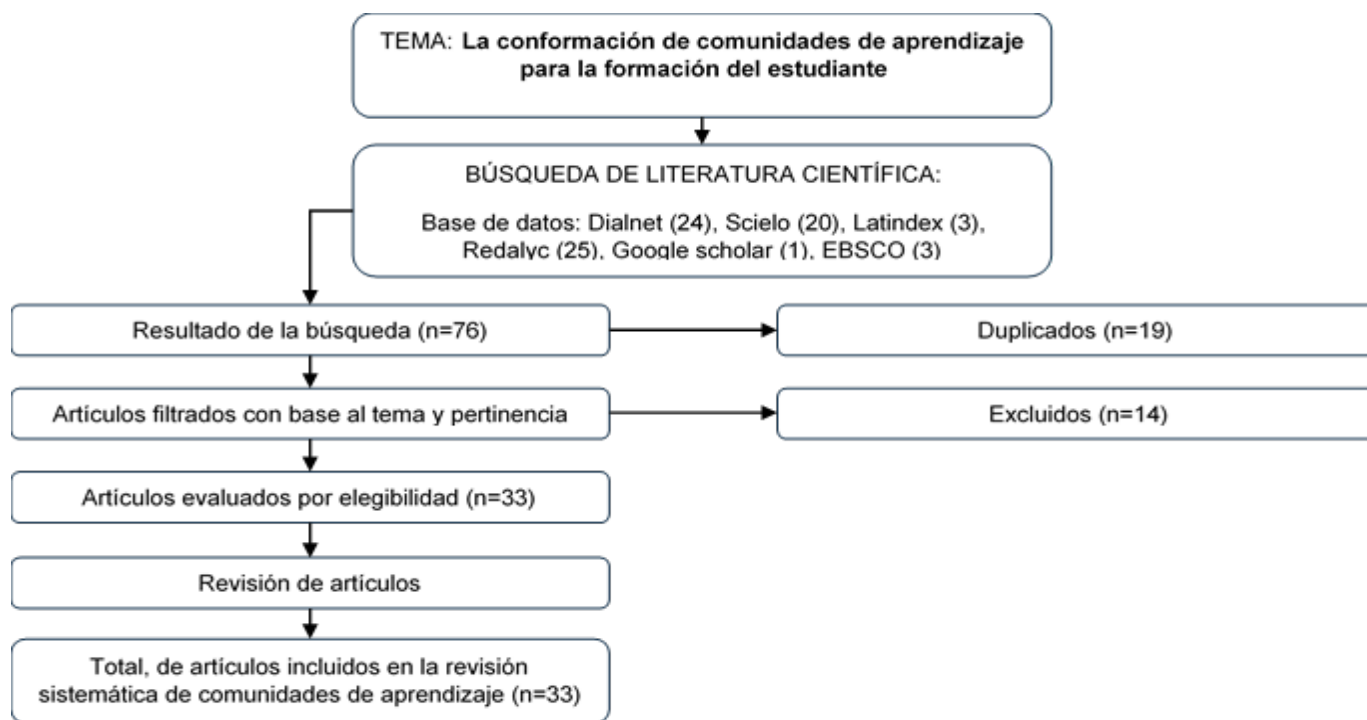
TEMA: La conformación de comunidades de aprendizaje para la formación del estudiante

BÚSQUEDA DE LITERATURA CIENTÍFICA:

Base de datos: Dialnet (24), Scielo (20), Latindex (3), Redalyc (25), Google scholar (1), EBSCO (3)

Resultado de la búsqueda (n=76)

Duplicados (n=19)

Artículos filtrados con base al tema y pertinencia

Excluidos (n=14)

Artículos evaluados por elegibilidad (n=33)

Revisión de artículos

Total, de artículos incluidos en la revisión sistemática de comunidades de aprendizaje (n=33)